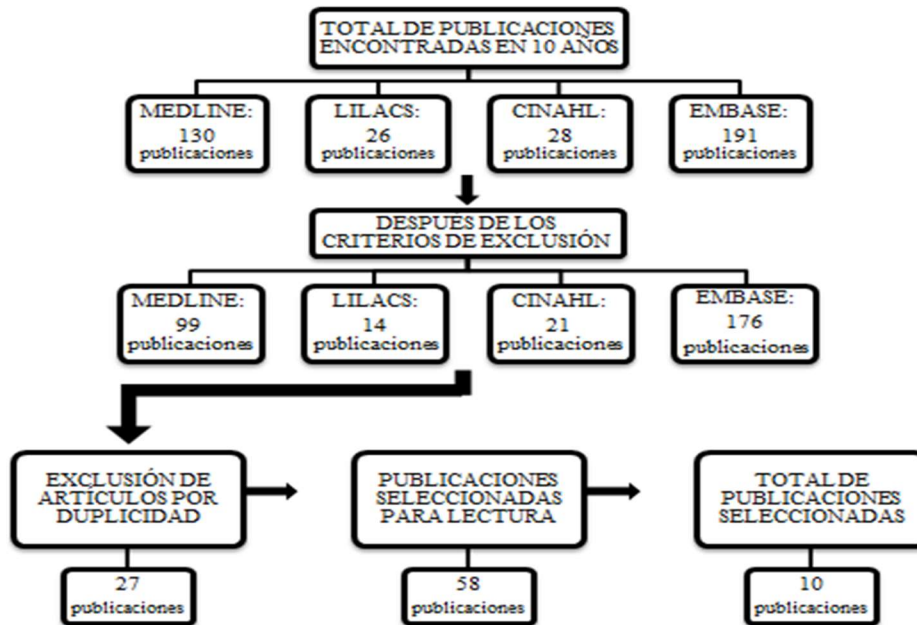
TOTAL DE PUBLICACIONES ENCONTRADAS EN 10 AÑOS

MEDLINE: 130 publicaciones

LILACS: 26 publicaciones

CINAHL: 28 publicaciones

EMBASE: 191 publicaciones

DESPUES DE LOS CRITERIOS DE EXCLUSIÓN

MEDLINE: 99 publicaciones

LILACS: 14 publicaciones

CINAHL: 21 publicaciones

EMBASE: 176 publicaciones

EXCLUSIÓN DE ARTÍCULOS POR DUPLICIDAD

27 publicaciones

PUBLICACIONES SELECCIONADAS PARA LECTURA

58 publicaciones

TOTAL DE PUBLICACIONES SELECCIONADAS

10 publicaciones